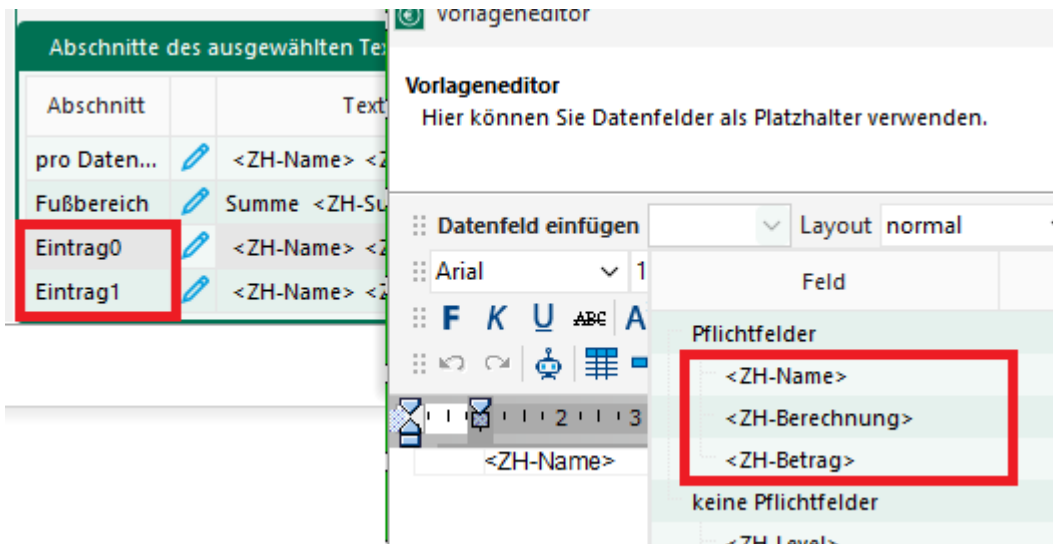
Abschnitte des ausgewählten Tex

| Abschnitt | | Text |
|---|---|---|
| pro Daten... | | <ZH-Name> <Z |
| Fußbereich | | Summe <ZH-Su |
| Eintrag0 | | <ZH-Name> <Z |
| Eintrag1 | | <ZH-Name> <Z |

Vorlageneditor

Vorlageneditor
Hier können Sie Datenfelder als Platzhalter verwenden.

Datenfeld einfügen Layout normal

Arial 1

F K U ABC A

1 2 1 3

<ZH-Name>

Feld

Pflichtfelder
<ZH-Name>
<ZH-Berechnung>
<ZH-Betrag>
keine Pflichtfelder
<ZH-Level>